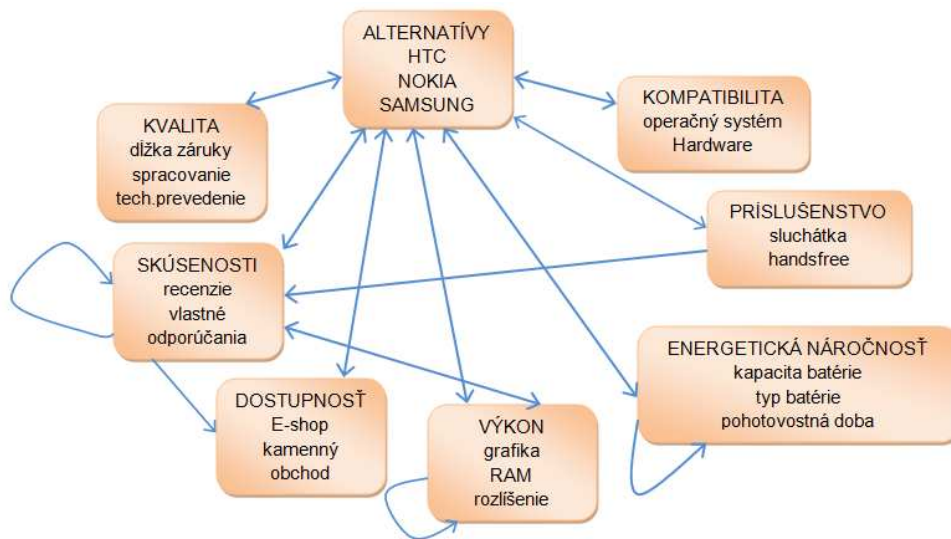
ALTERNATÍVY
HTC
NOKIA
SAMSUNG

KVALITA
dĺžka záruky
spracovanie
tech.prevedenie

KOMPATIBILITA
operačný systém
Hardware

PRÍSLUŠENSTVO
sluchátka
handsfree

SKÚSENOSTI
recenzie
vlastné
odporúčania

ENERGETICKÁ NÁROČNOSŤ
kapacita batérie
typ batérie
pohotovostná doba

DOSTUPNOSŤ
E-shop
kamenný
obchod

VÝKON
grafika
RAM
rozlíšenie